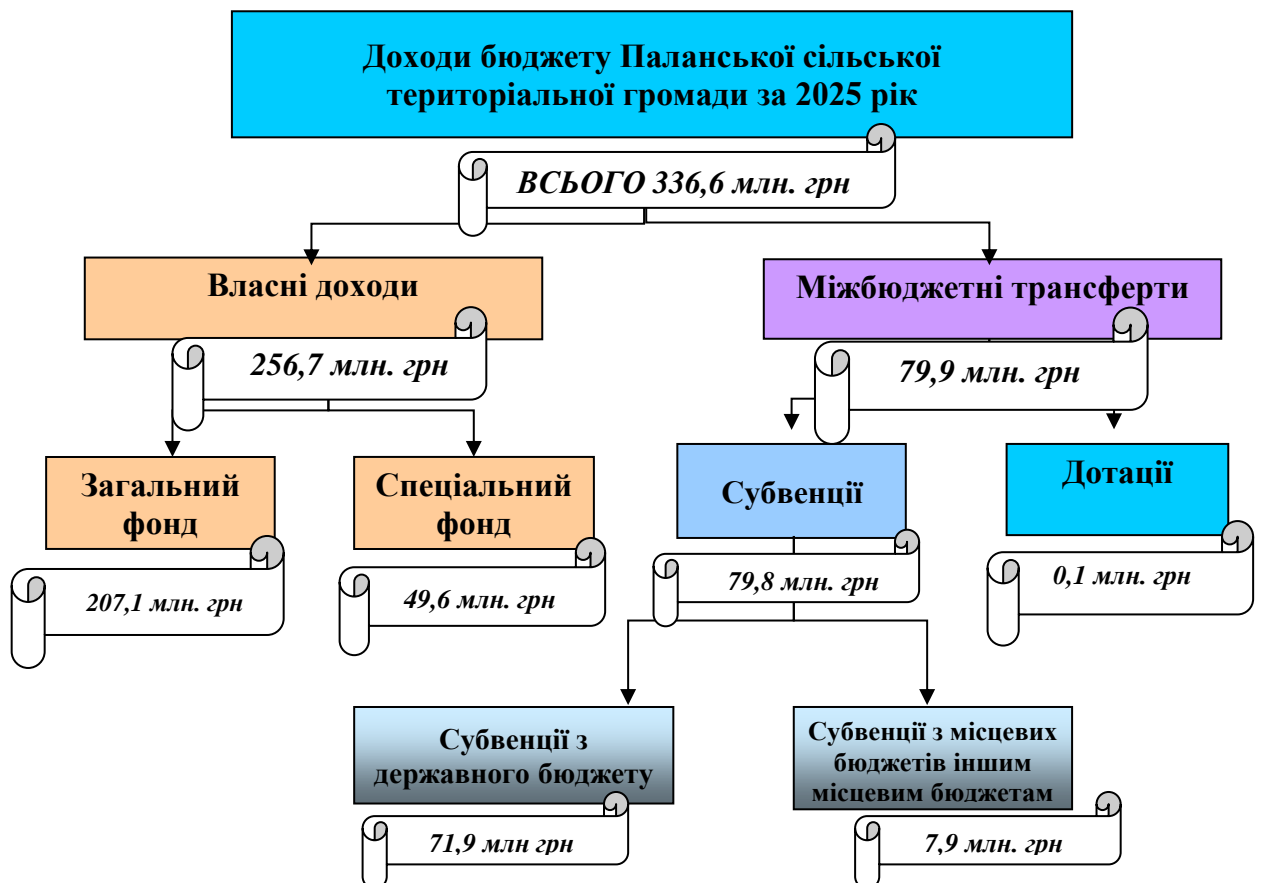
Доходи бюджету Паланської сільської територіальної громади за 2025 рік

ВСЬОГО 336,6 млн. грн

Власні доходи

256,7 млн. грн

Міжбюджетні трансферти

79,9 млн. грн

Загальний фонд

207,1 млн. грн

Спеціальний фонд

49,6 млн. грн

Субвенції

79,8 млн. грн

Дотації

0,1 млн. грн

Субвенції з державного бюджету

71,9 млн грн

Субвенції з місцевих бюджетів іншим місцевим бюджетам

7,9 млн. грн